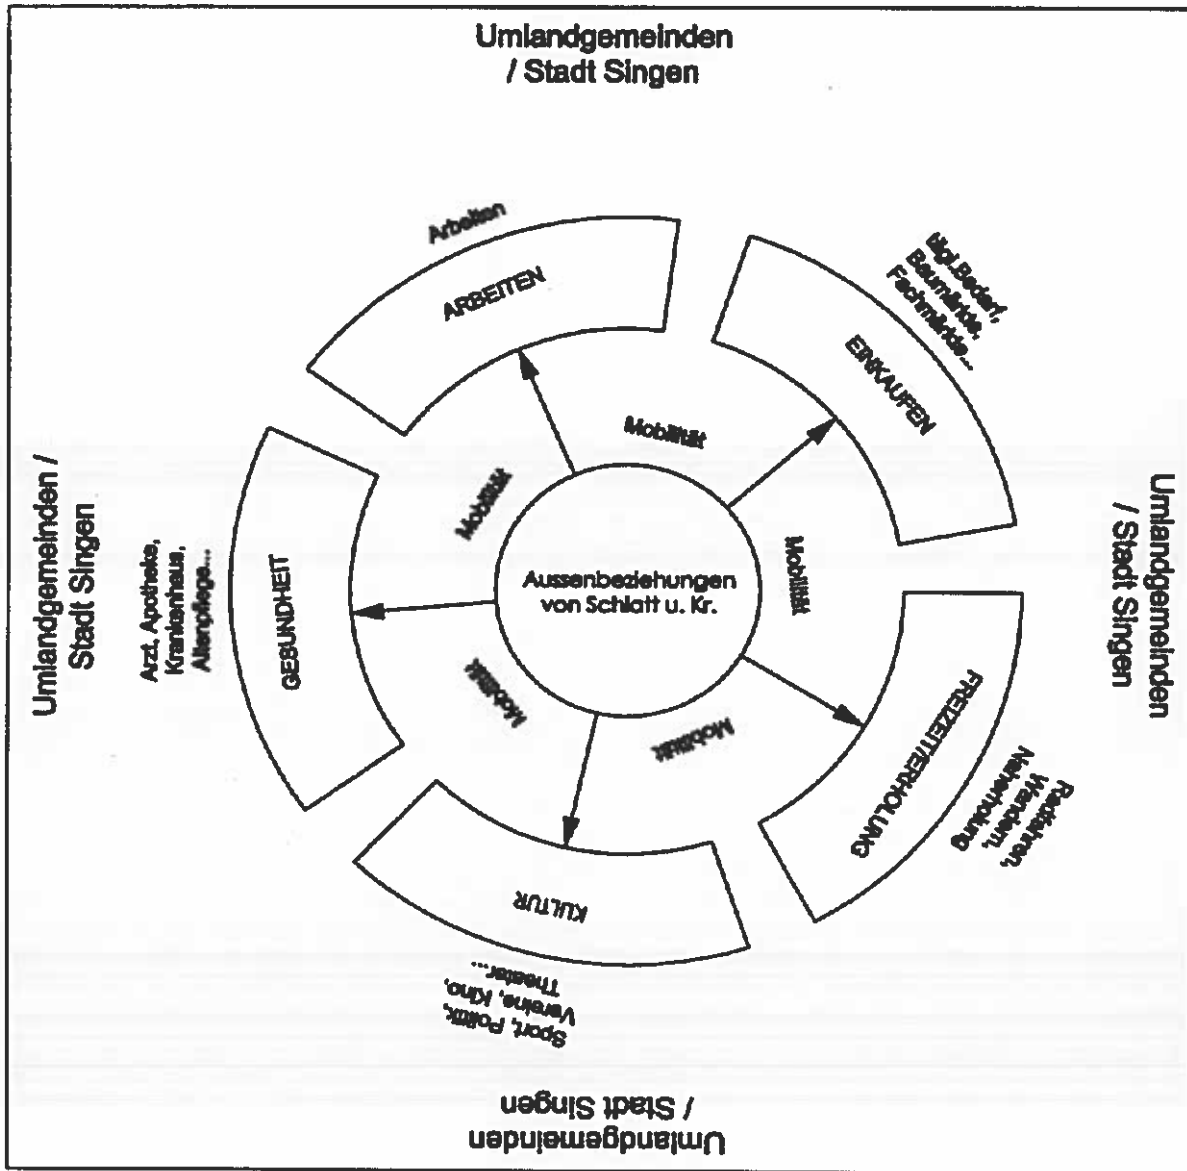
Umlandgemeinden / Stadt Singen

Arbeiten

ARBEITEN

tägl.Bedarf, Baumärkte, Fachmärkte...

EINKAUFEN

Mobilität

Mobilität

Mobilität

Umlandgemeinden / Stadt Singen

Arzt, Apotheke, Krankenhaus, Altenpflege...

GESUNDHEIT

Aussenbeziehungen von Schlatt u. Kr.

Umlandgemeinden / Stadt Singen

FREIZEIT/ERHOLUNG

Radfahren, Wandern, Naherholung

Mobilität

Mobilität

KULTUR

Sport, Politik, Vereine, Kino, Theater...

Umlandgemeinden / Stadt Singen